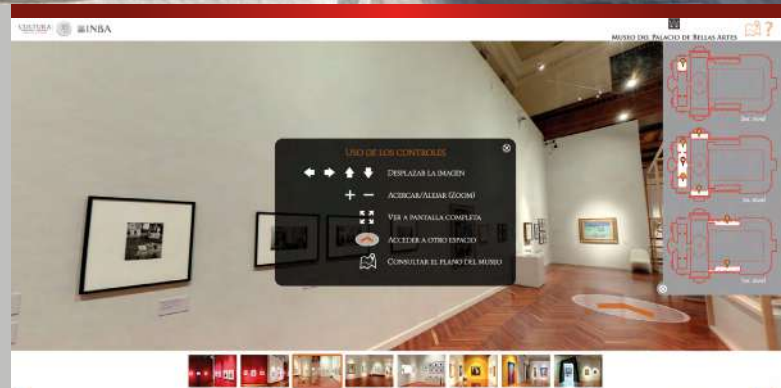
CULTURA INBA

Museo del Palacio de Bellas Artes

?

Uso de los controles

Desplazar la imagen

Acercar/Alejar (Zoom)

Ver a pantalla completa

Acceder a otro espacio

Consultar el plano del museo

1er. nivel

2o. nivel

3er. nivel